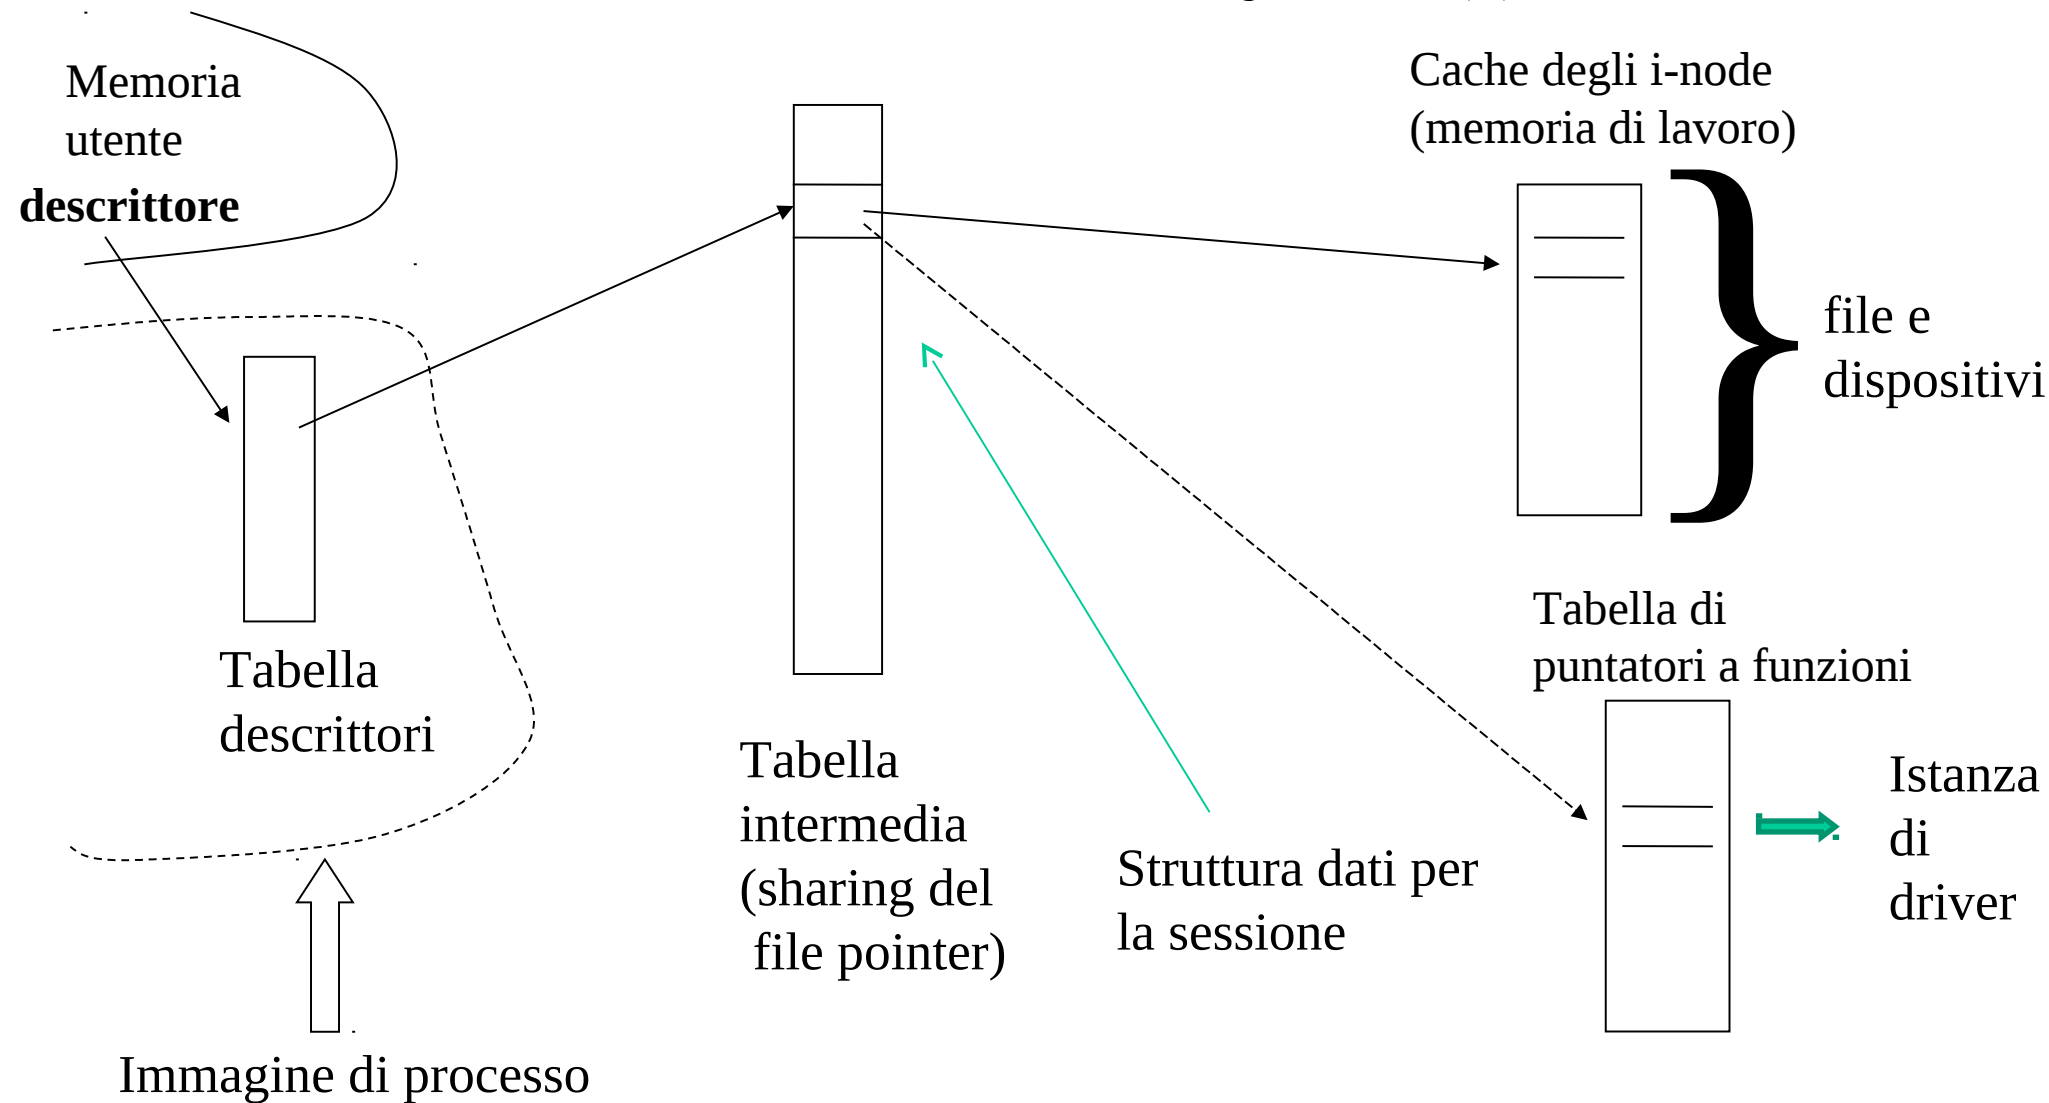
Memoria utente

**descrittore**

Cache degli i-node (memoria di lavoro)

file e dispositivi

Tabella descrittori

Tabella intermedia (sharing del file pointer)

Struttura dati per la sessione

Tabella di puntatori a funzioni

Istanza di driver

Immagine di processo